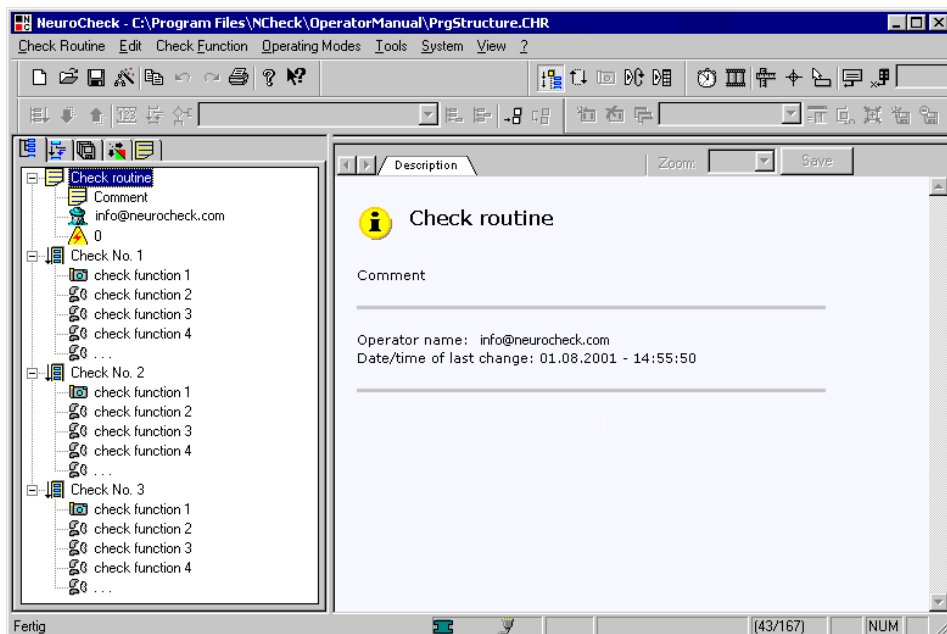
NeuroCheck - C:\Program Files\NCheck\OperatorManual\PrgStructure.CHR

Check Routine Edit Check Function Operating Modes Tools System View ?

Check routine
Comment
info@neurocheck.com
0
Check No. 1
check function 1
check function 2
check function 3
check function 4
...
Check No. 2
check function 1
check function 2
check function 3
check function 4
...
Check No. 3
check function 1
check function 2
check function 3
check function 4
...

Description
Zoom:
Save

Check routine

Comment

Operator name: info@neurocheck.com
Date/time of last change: 01.08.2001 - 14:55:50

Fertig
(43/167)
NUM